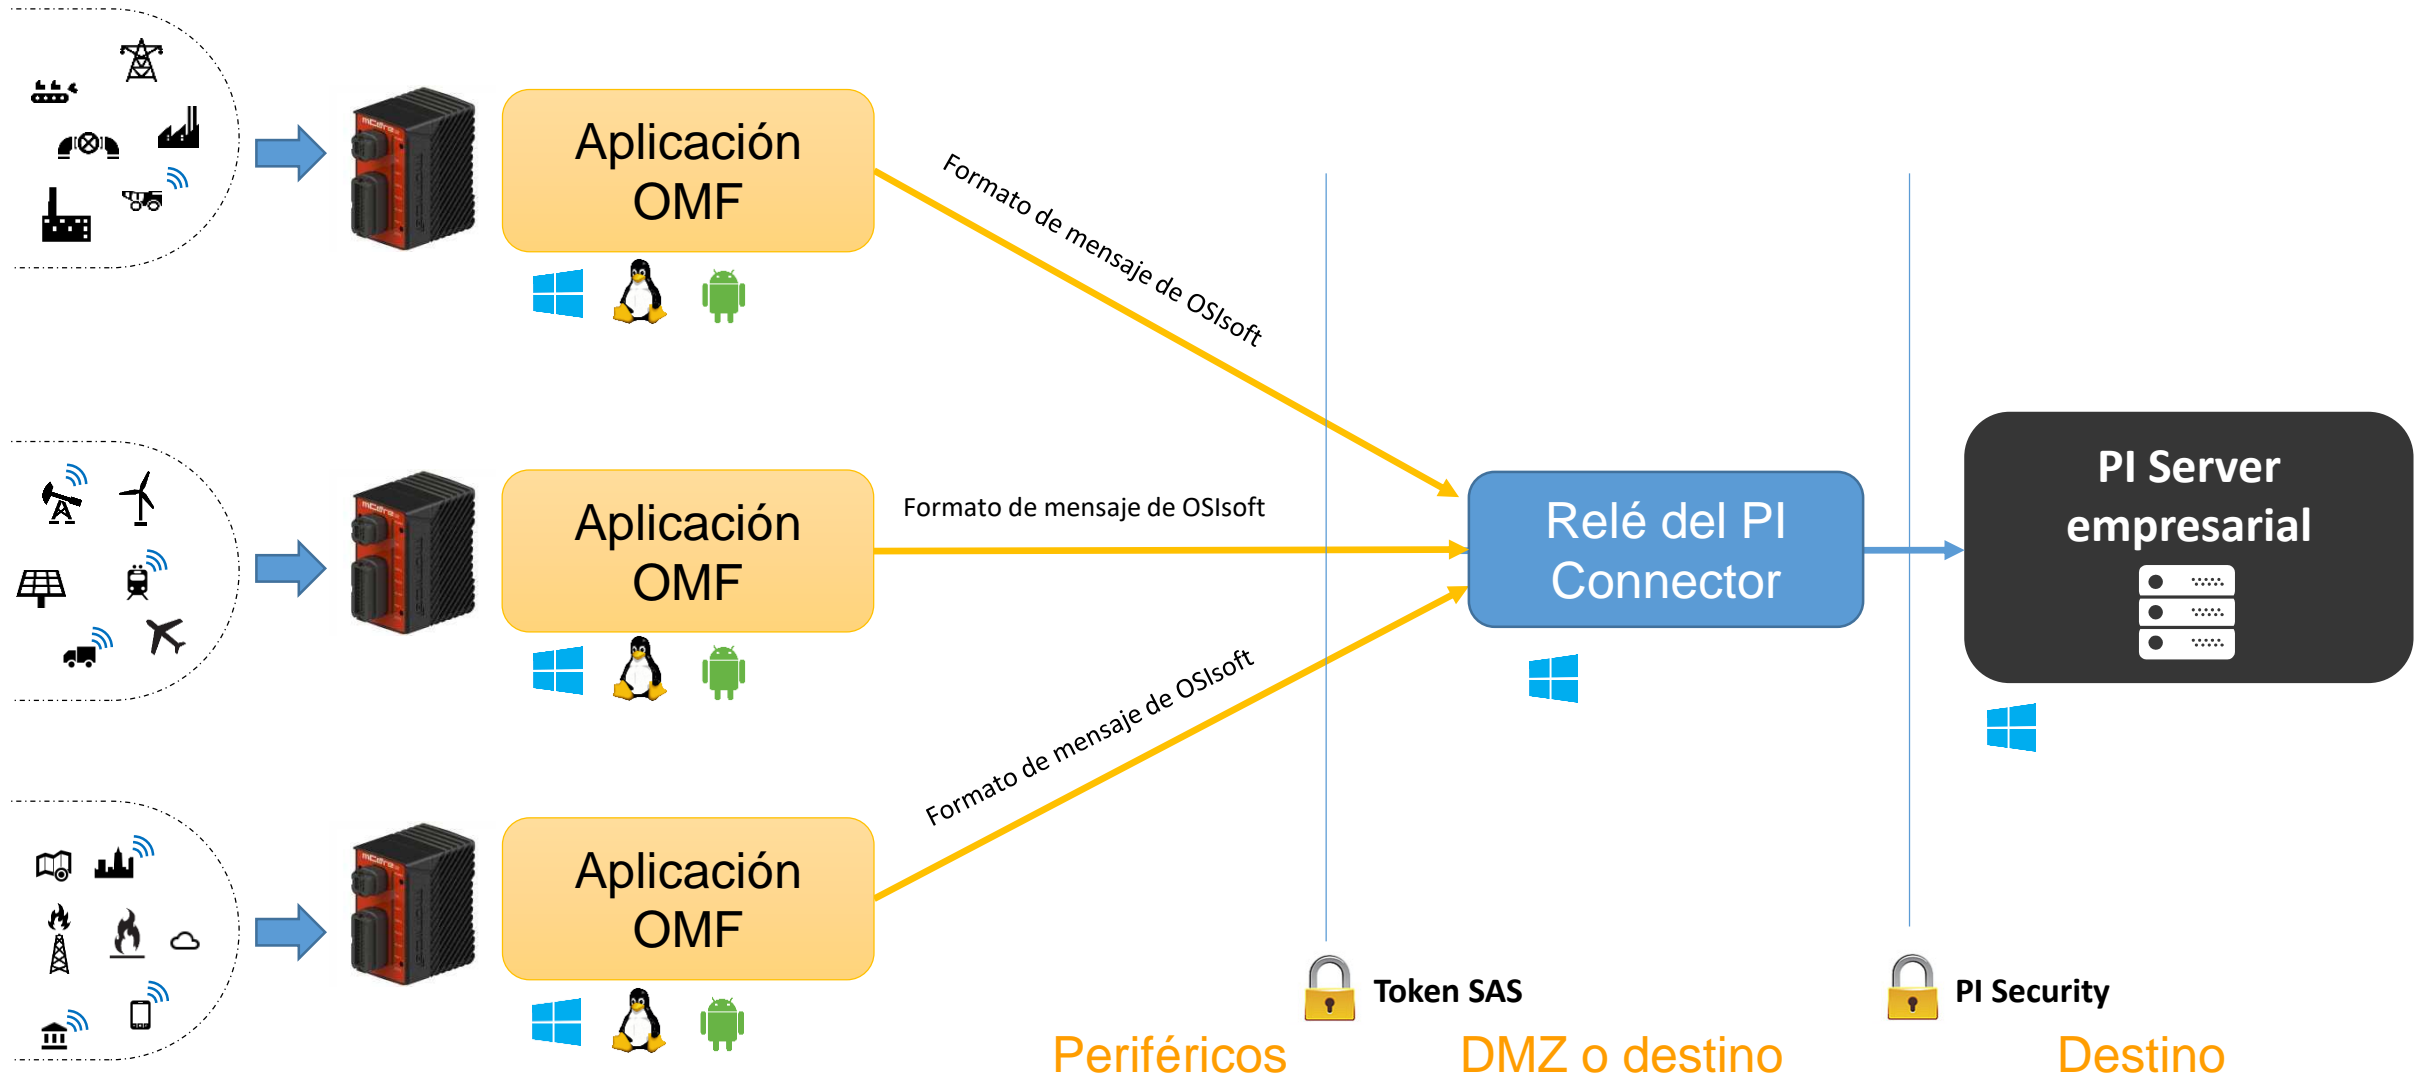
Aplicación OMF

Formato de mensaje de OSIsoft

Aplicación OMF

Formato de mensaje de OSIsoft

Relé del PI Connector

PI Server empresarial

Aplicación OMF

Formato de mensaje de OSIsoft

Token SAS

PI Security

Periféricos

DMZ o destino

Destino